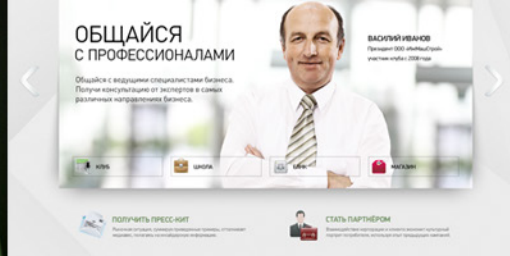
ОБЩАЙСЯ
С ПРОФЕССИОНАЛАМИ

Общайся с ведущими специалистами бизнеса. Получи консультацию от экспертов в самых различных направлениях бизнеса.

ВАСИЛИЙ ИВАНОВ
Президент ООО «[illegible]»
участник клуба с 2008 года

КЛУБ
ШКОЛА
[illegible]
МАГАЗИН

ПОЛУЧИТЬ ПРЕСС-КИТ
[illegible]

СТАТЬ ПАРТНЁРОМ
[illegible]